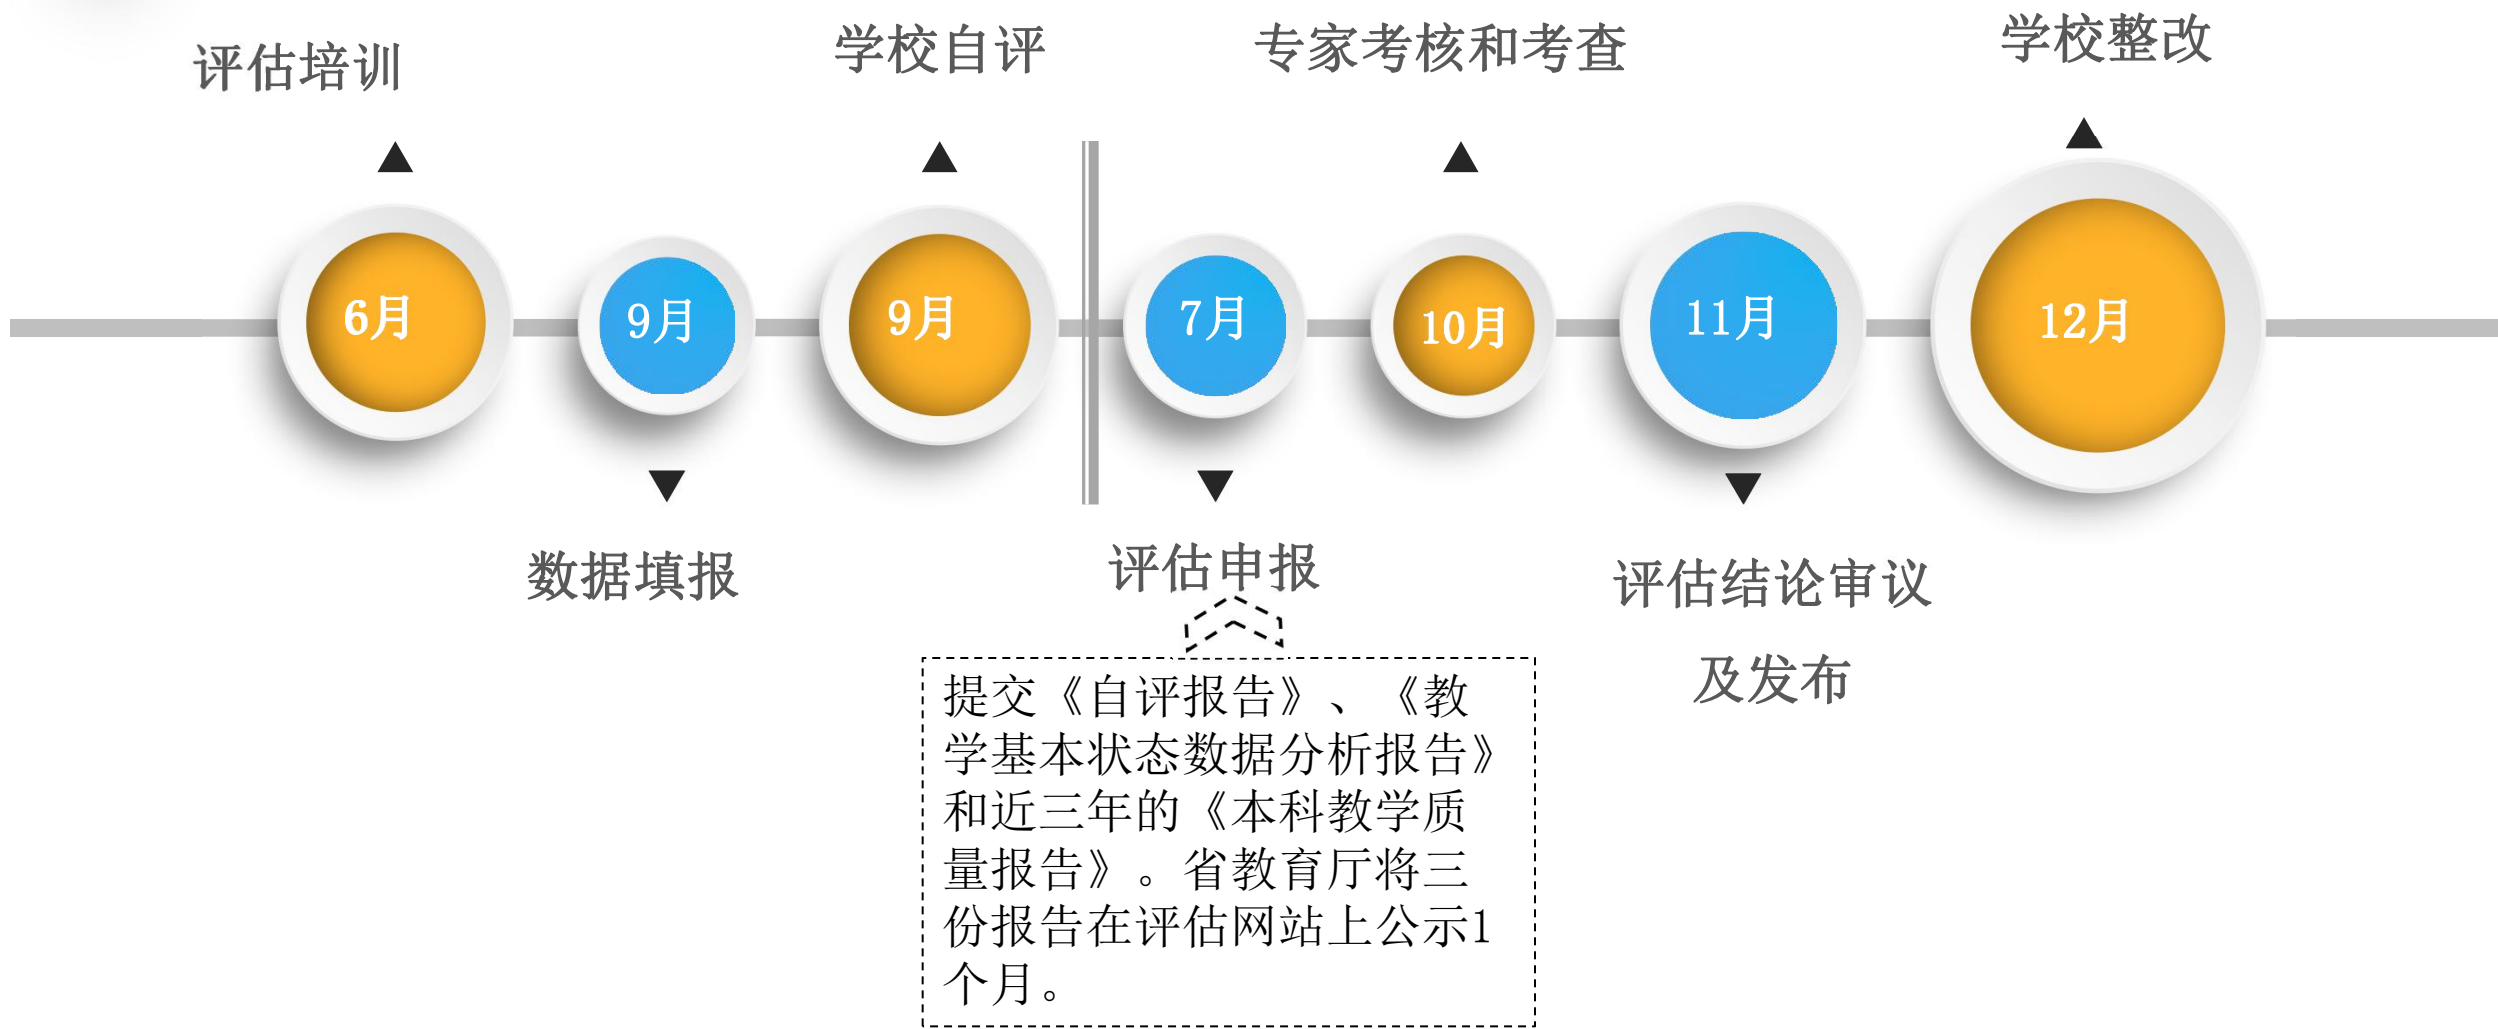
评估培训

学校自评

专家考核和考查

学校整改

6月

9月

9月

7月

10月

11月

12月

数据填报

评估申报

评估结论审议

及发布

提交《自评报告》、《教学基本状态数据分析报告》和近三年的《本科教学质量报告》。省教育厅将三份报告在评估网站上公示1个月。